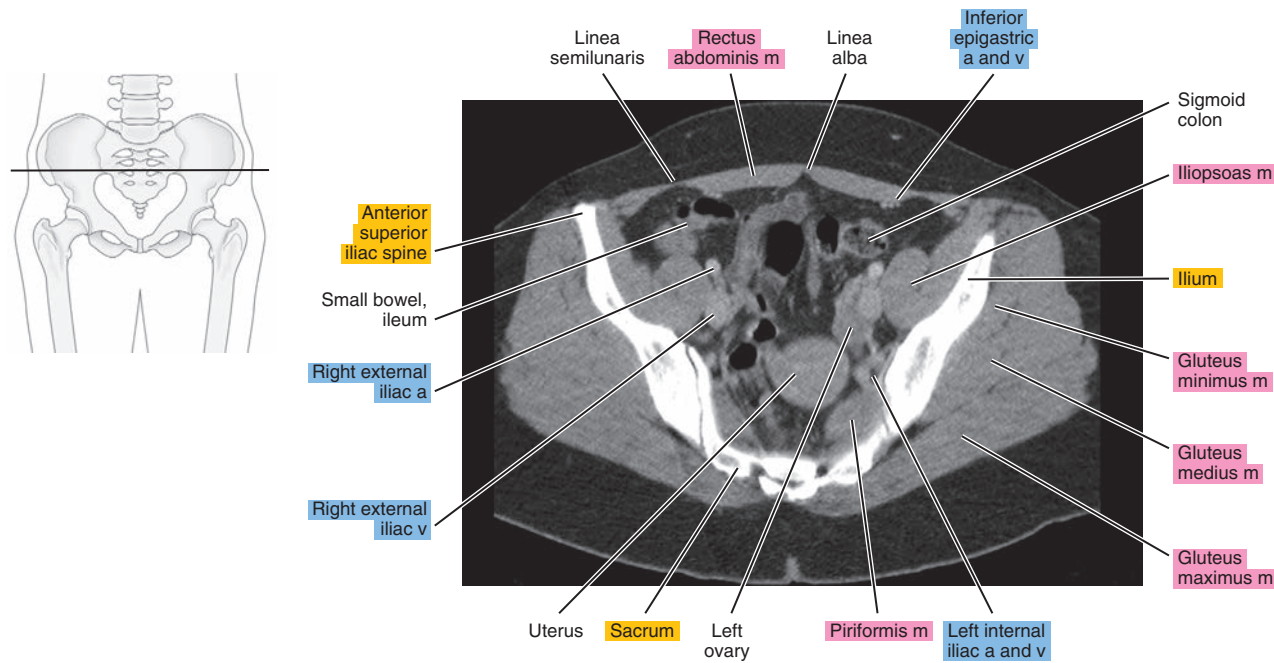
Linea semilunaris

Rectus abdominis m

Linea alba

Inferior epigastric a and v

Sigmoid colon

Iliopsoas m

Anterior superior iliac spine

Small bowel, ileum

Ilium

Right external iliac a

Gluteus minimus m

Gluteus medius m

Right external iliac v

Gluteus maximus m

Uterus

Sacrum

Left ovary

Piriformis m

Left internal iliac a and v